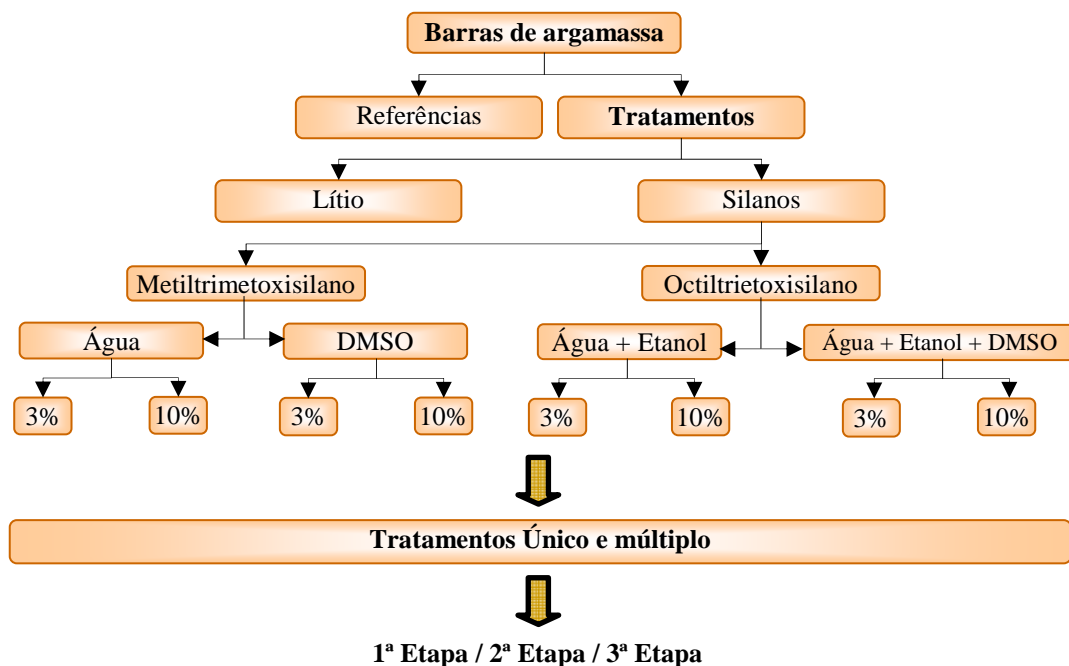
Barras de argamassa

Referências

Tratamentos

Lítio

Silanos

Metiltrimetoxisilano

Octiltrietoxisilano

Água

DMSO

Água + Etanol

Água + Etanol + DMSO

3%

10%

3%

10%

3%

10%

3%

10%

Tratamentos Único e múltiplo

1ª Etapa / 2ª Etapa / 3ª Etapa